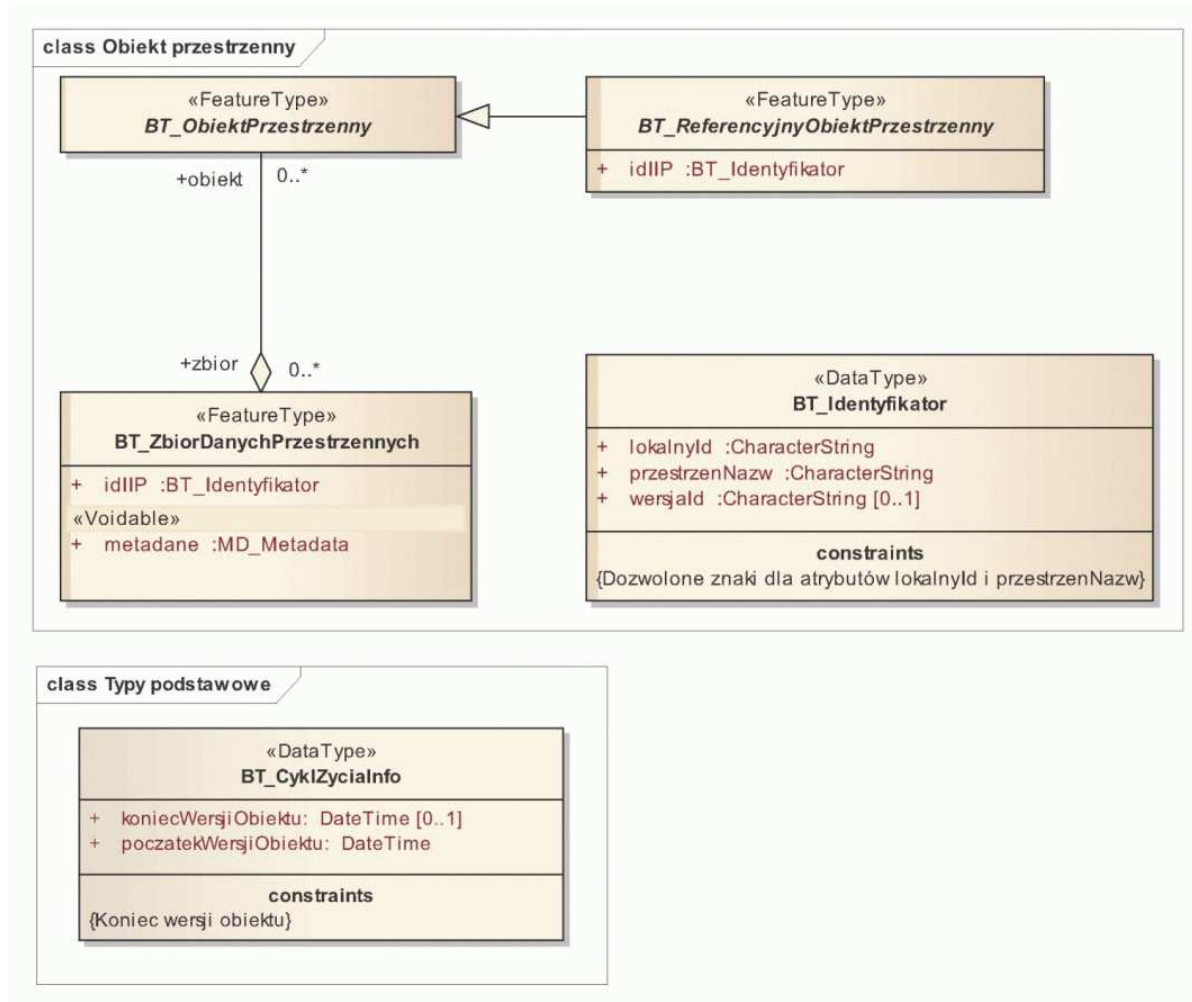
class Obiekt przestrzenny

«FeatureType»
BT_ObiektPrzestrzenny

«FeatureType»
BT_ReferencyjnyObiektPrzestrzenny

+ idIIP :BT_Identyfikator

+obiekt 0..*

+zbior 0..*

«FeatureType»
BT_ZbiorDanychPrzestrzennych

+ idIIP :BT_Identyfikator
«Voidable»
+ metadane :MD_Metadata

«DataType»
BT_Identyfikator

+ lokalnyId :CharacterString
+ przestrzenNazw :CharacterString
+ wersjaId :CharacterString [0..1]

constraints
{Dozwolone znaki dla atrybutów lokalnyId i przestrzenNazw}

class Typy podstawowe

«DataType»
BT_CyklZyciaInfo

+ koniecWersjiObiektu: DateTime [0..1]
+ poczatekWersjiObiektu: DateTime

constraints
{Koniec wersji obiektu}